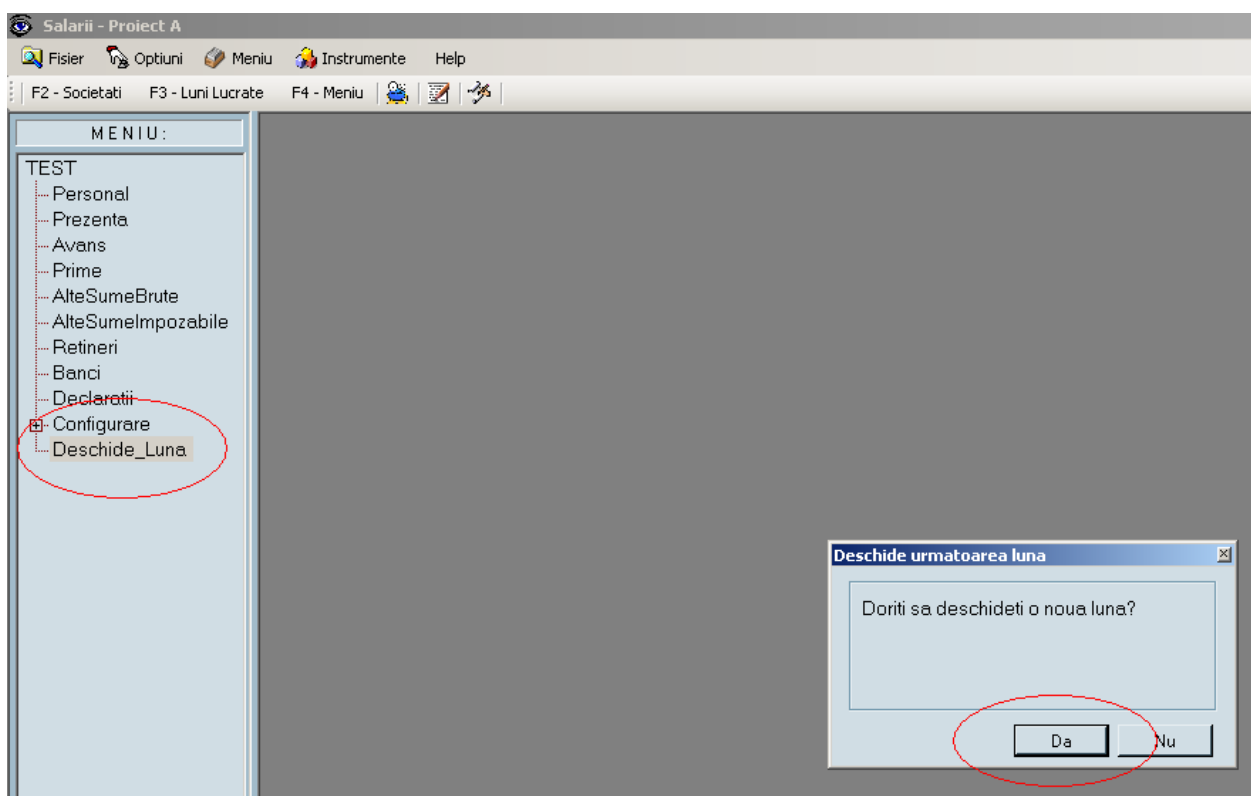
Salarii - Proiect A

Fisier Optiuni Meniu Instrumente Help

F2 - Societati F3 - Luni Lucrate F4 - Meniu

MENIU:

TEST
Personal
Prezenta
Avans
Prime
AlteSumeBrute
AlteSumeImpozabile
Retineri
Banci
Declaratii
Configurare
Deschide_Luna

Deschide urmatoarea luna

Doriti sa deschideti o noua luna?

Da Nu